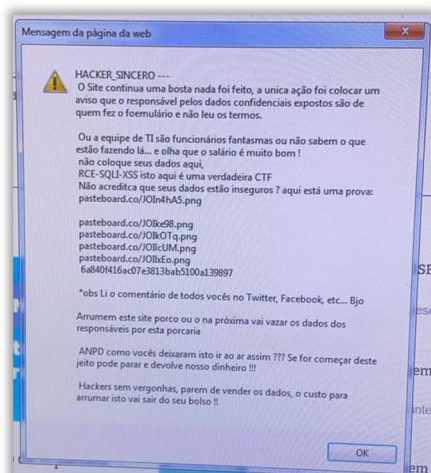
Mensagem da página da web

HACKER_SINCERO ---
O Site continua uma bosta nada foi feito, a unica ação foi colocar um aviso que o responsável pelos dados confidenciais expostos são de quem fez o foemulário e não leu os termos.

Ou a equipe de TI são funcionários fantasmas ou não sabem o que estão fazendo lá... e olha que o salário é muito bom !
não coloque seus dados aqui,
RCE-SQLI-XSS isto aqui é uma verdadeira CTF
Não acredita que seus dados estão inseguros ? aqui está uma prova:
pasteboard.co/JOIn4hA5.png

pasteboard.co/JOIke98.png
pasteboard.co/JOIkOTq.png
pasteboard.co/JOIlcUM.png
pasteboard.co/JOIlxEo.png
6a840f416ac07e3813bab5100a139897

*obs Li o comentário de todos vocês no Twitter, Facebook, etc... Bjo

Arrumem este site porco ou o na próxima vai vazar os dados dos responsáveis por esta porcaria

ANPD como vocês deixaram isto ir ao ar assim ??? Se for começar deste jeito pode parar e devolve nosso dinheiro !!!

Hackers sem vergonhas, parem de vender os dados, o custo para arrumar isto vai sair do seu bolso !!

OK

SE
ese
em
inte
em